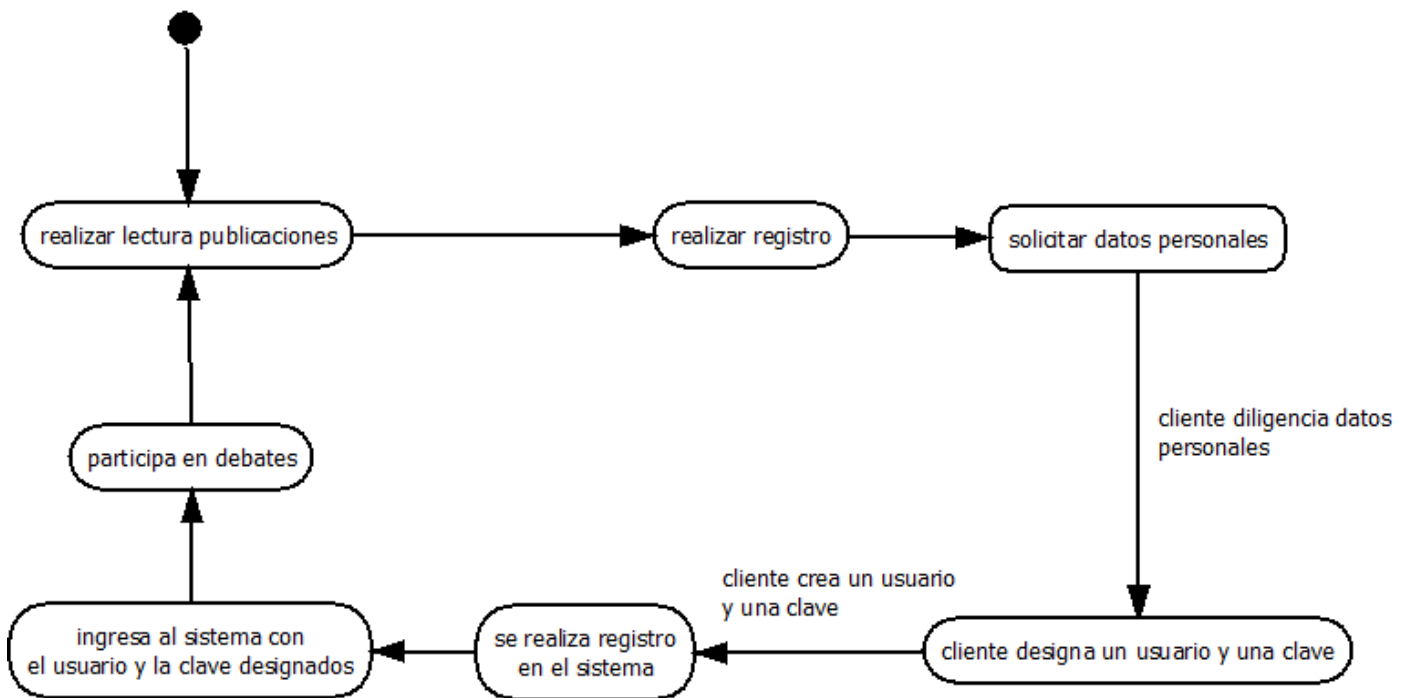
realizar lectura publicaciones

realizar registro

solicitar datos personales

cliente diligencia datos personales

cliente designa un usuario y una clave

cliente crea un usuario y una clave

se realiza registro en el sistema

ingresa al sistema con el usuario y la clave designados

participa en debates